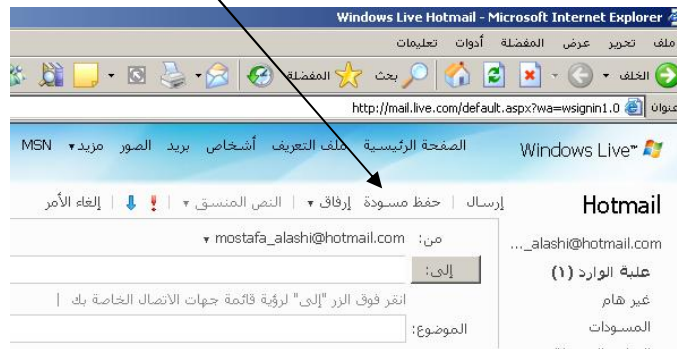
Windows Live Hotmail - Microsoft Internet Explorer

ملف تحرير عرض المفضلة أدوات تعليمات

الخلف بحث المفضلة

عنوان http://mail.live.com/default.aspx?wa=wsignin1.0

Windows Live™ الصفحة الرئيسية ملف التعريف أشخاص بريد الصور مزيد MSN

Hotmail

إرسال | حفظ مسودة إرفاق | النص المنسق | | إلغاء الأمر

...._alashi@hotmail.com

من: mostafa_alashi@hotmail.com

علبة الوارد (١)

إلى:

غير هام

انقر فوق الزر "إلى" لرؤية قائمة جهات الاتصال الخاصة بك |

المسودات

الموضوع: